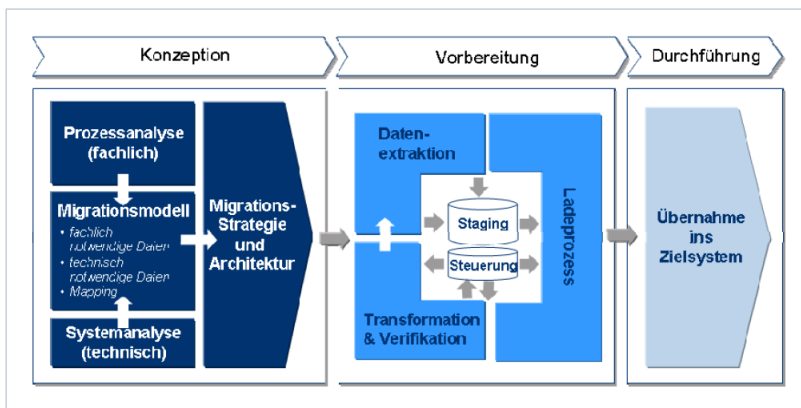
Konzeption

Vorbereitung

Durchführung

Prozessanalyse (fachlich)

Migrationsmodell

• fachlich notwendige Daten
• technisch notwendige Daten
• Mapping

Systemanalyse (technisch)

Migrations-Strategie und Architektur

Daten-extraktion

Staging

Steuerung

Ladeprozess

Transformation & Verifikation

Übernahme ins Zielsystem